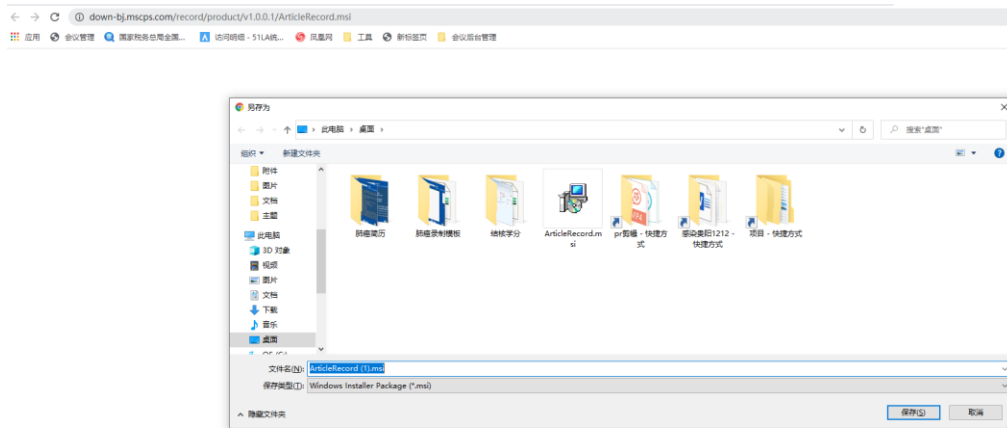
down-bj.mscps.com/record/product/v1.0.0.1/ArticleRecord.msi

应用 会议管理 国家税务总局全国... 访问明细 - 51LA统... 凤凰网 工具 新标签页 会议后台管理

另存为

此电脑 › 桌面 ›

搜索"桌面"

组织 ▾ 新建文件夹

附件
图片
文档
主题
此电脑
3D 对象
视频
图片
文档
下载
音乐
桌面
OS (C:)

肺癌简历
肺癌录制模板
继续学分
ArticleRecord.msi
pr剪辑 - 快捷方式
感染奥阳1212 - 快捷方式
项目 - 快捷方式

文件名(N): ArticleRecord (1).msi
保存类型(T): Windows Installer Package (*.msi)

隐藏文件夹

保存(S) 取消